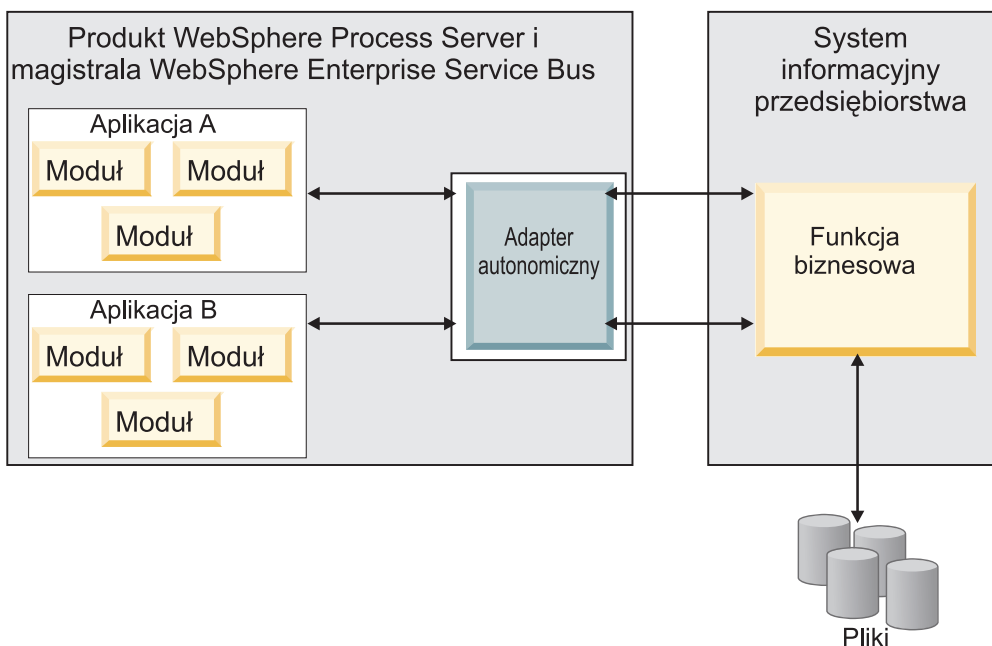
Produkt WebSphere Process Server i magistrala WebSphere Enterprise Service Bus

Aplikacja A

Moduł

Moduł

Moduł

Aplikacja B

Moduł

Moduł

Moduł

Adapter autonomiczny

System informacyjny przedsiębiorstwa

Funkcja biznesowa

Pliki